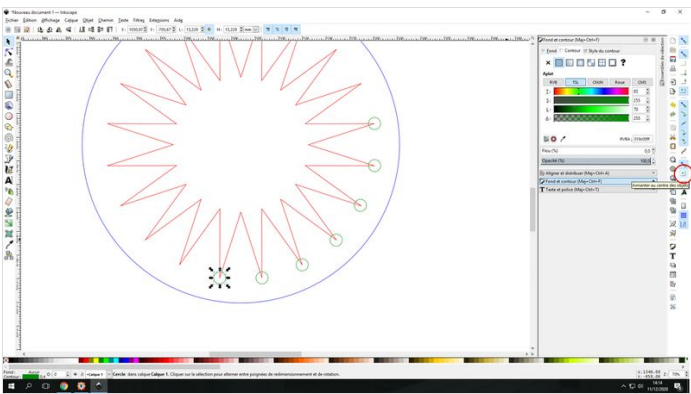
*Nouveau document 1 — Inkscape

Fichier Édition Affichage Calque Objet Chemin Texte Filtres Extensions Aide

X: 1030,07 Y: 730,67 L: 13,229 H: 13,229 mm

Fond et contour (Maj+Ctrl+F)
Fond Contour Style du contour

Aplat

RVB TSL CMJN Roue CMS

T: 85
S: 255
L: 70
A: 255

RVBA: 2116c6ff

Flou (%) 0,0
Opacité (%) 100,0

Aligner et distribuer (Maj+Ctrl+A)
Fond et contour (Maj+Ctrl+F)
Texte et police (Maj+Ctrl+T)

Remarquer au centre des objets

Fond: Contour: Aucun 0 Calque 1 Cercle dans calque Calque 1. Cliquer sur la sélection pour alterner entre poignées de redimensionnement et de rotation.

X: 1148,49 Y: -953,05 Z: 35%

14:14
11/12/2020